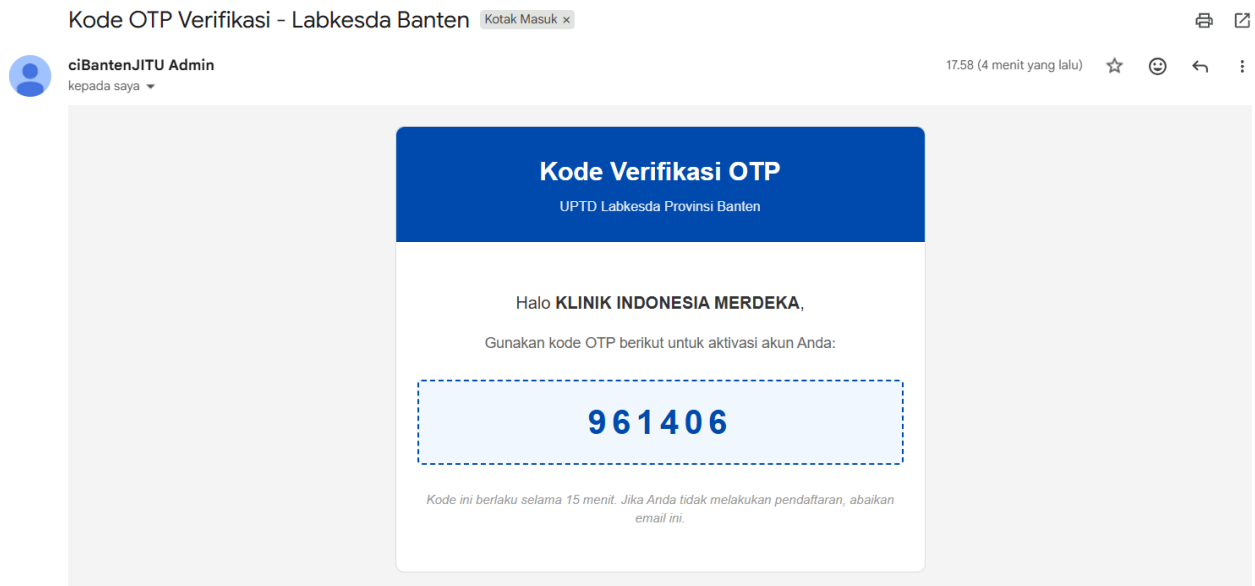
Kode OTP Verifikasi - Labkesda Banten Kotak Masuk ×

ciBantenJITU Admin
kepada saya

17.58 (4 menit yang lalu)

Kode Verifikasi OTP
UPTD Labkesda Provinsi Banten

Halo **KLINIK INDONESIA MERDEKA**,

Gunakan kode OTP berikut untuk aktivasi akun Anda:

961406

*Kode ini berlaku selama 15 menit. Jika Anda tidak melakukan pendaftaran, abaikan email ini.*